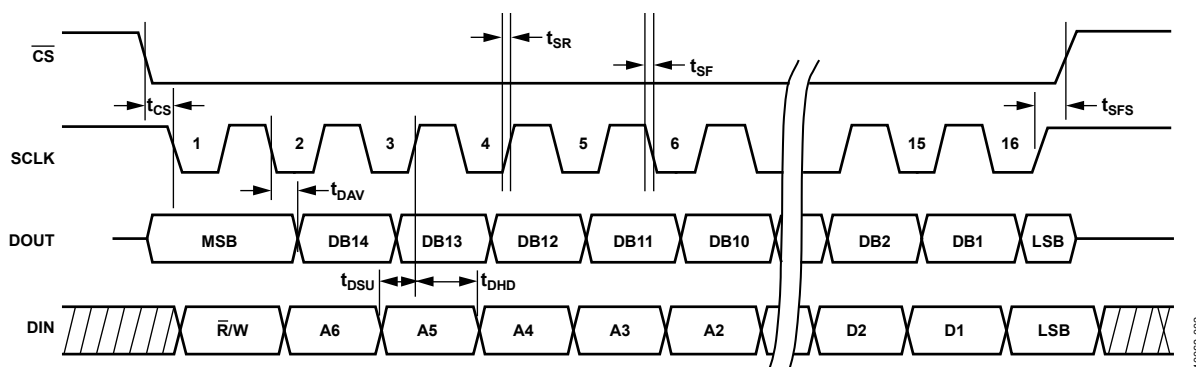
$t_{SR}$

$\overline{CS}$

$t_{SF}$

$t_{CS}$

$t_{SFS}$

1 2 3 4 5 6 15 16

SCLK

$t_{DAV}$

DOUT

MSB DB14 DB13 DB12 DB11 DB10 DB2 DB1 LSB

$t_{DSU}$ $t_{DHD}$

DIN

$\overline{R}$/W A6 A5 A4 A3 A2 D2 D1 LSB

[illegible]